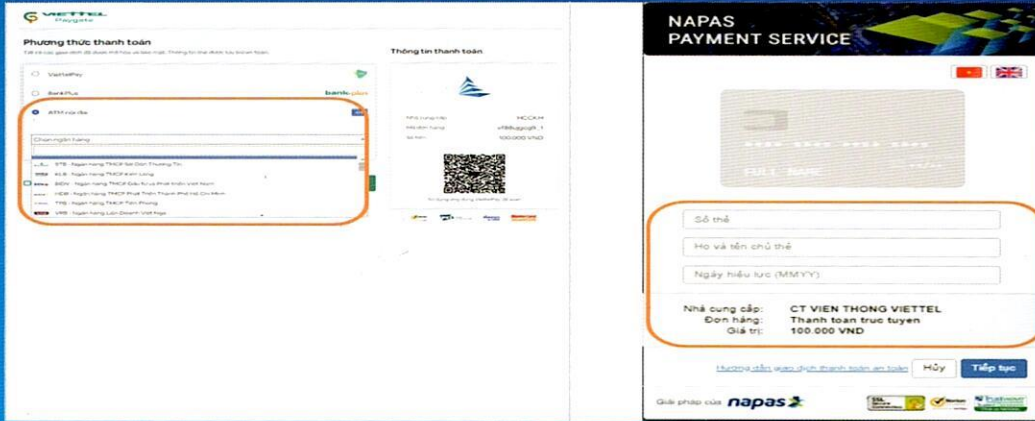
VIETTEL Paygate

Phương thức thanh toán

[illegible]

ViettelPay

BankPlus

bankplus

ATM nội địa

Chọn ngân hàng

STB - Ngân hàng TMCP Sài Gòn Thương Tín

KLB - Ngân hàng TMCP Kiên Long

BIDV - Ngân hàng TMCP Đầu tư và Phát triển Việt Nam

HDB - Ngân hàng TMCP Phát Triển Thành Phố Hồ Chí Minh

TPB - Ngân hàng TMCP Tiên Phong

VRB - Ngân hàng Liên Doanh Việt Nga

Thông tin thanh toán

Nhà cung cấp HCCAM

Mã đơn hàng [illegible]

Số tiền 100.000 VND

NAPAS
PAYMENT SERVICE

FULL NAME

Số thẻ

Họ và tên chủ thẻ

Ngày hiệu lực (MMYY)

Nhà cung cấp: CT VIEN THONG VIETTEL
Đơn hàng: Thanh toan truc tuyen
Giá trị: 100.000 VND

Hướng dẫn giao dịch thanh toán an toàn

Hủy

Tiếp tục

Giải pháp của napas

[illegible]